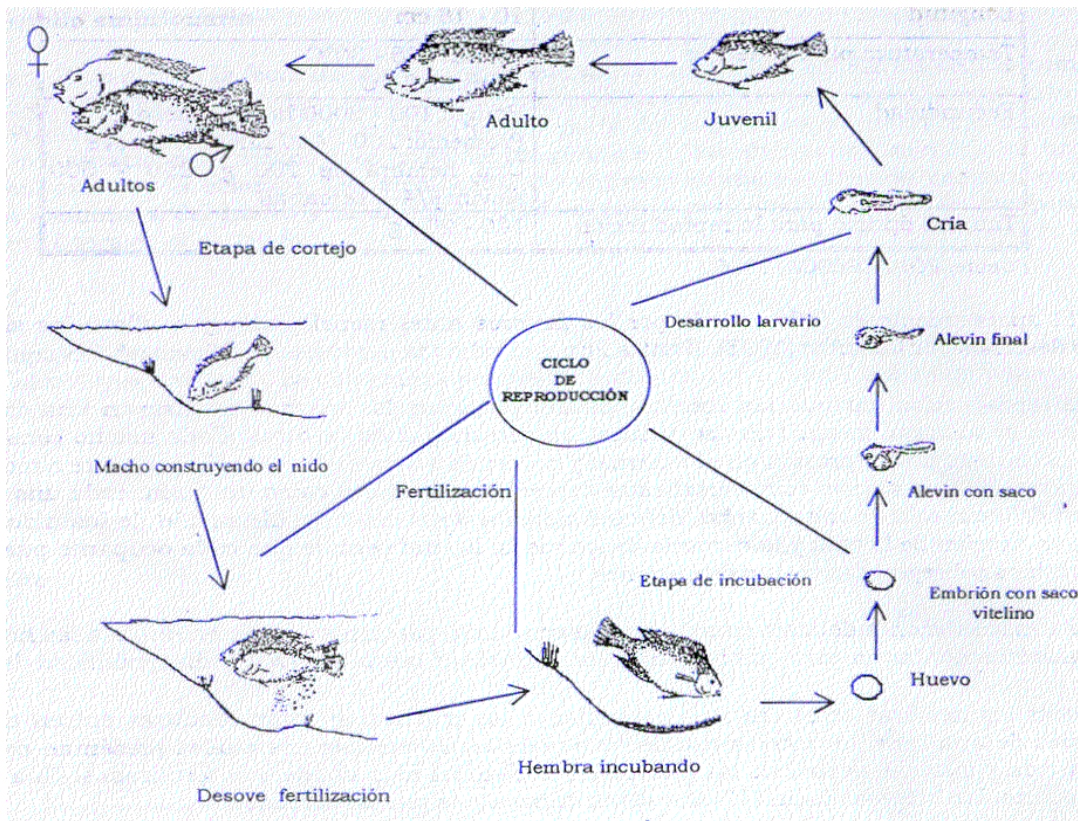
♀

♂

Adultos

Adulto

Juvenil

Etapa de cortejo

Cría

Desarrollo larvario

Alevin final

CICLO DE REPRODUCCIÓN

Macho construyendo el nido

Fertilización

Alevin con saco

Etapa de incubación

Embrión con saco vitelino

Huevo

Hembra incubando

Desove fertilización